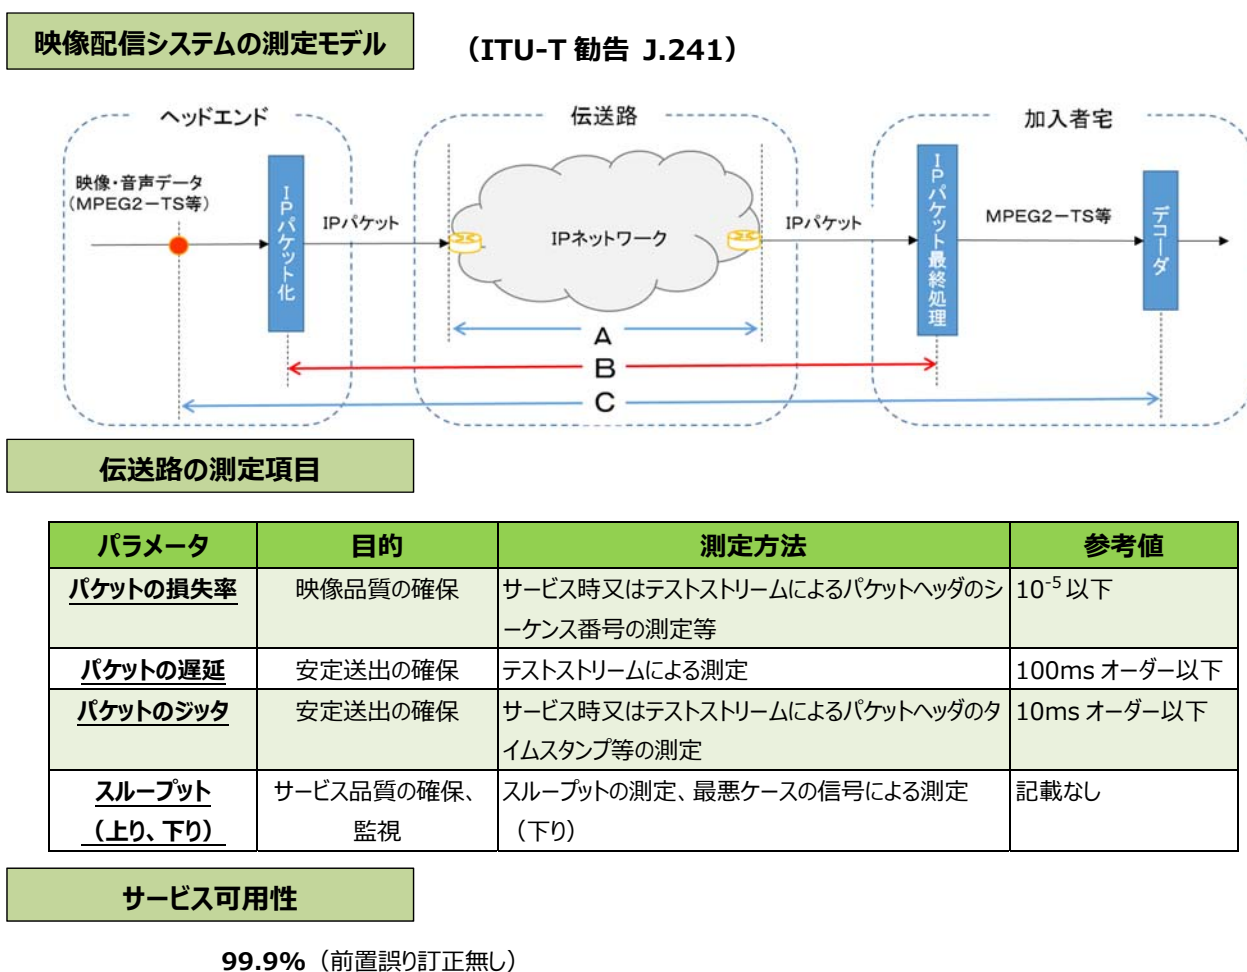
映像配信システムの測定モデル

（ITU-T 勧告 J.241）

ヘッドエンド

伝送路

加入者宅

映像・音声データ（MPEG2－TS等）

IPパケット化

IPパケット

IPネットワーク

IPパケット

IPパケット最終処理

MPEG2－TS等

デコーダ

A

B

C

伝送路の測定項目

| パラメータ | 目的 | 測定方法 | 参考値 |
|---|---|---|---|
| パケットの損失率 | 映像品質の確保 | サービス時又はテストストリームによるパケットヘッダのシーケンス番号の測定等 | $10^{-5}$ 以下 |
| パケットの遅延 | 安定送出の確保 | テストストリームによる測定 | 100ms オーダー以下 |
| パケットのジッタ | 安定送出の確保 | サービス時又はテストストリームによるパケットヘッダのタイムスタンプ等の測定 | 10ms オーダー以下 |
| スループット（上り、下り） | サービス品質の確保、監視 | スループットの測定、最悪ケースの信号による測定（下り） | 記載なし |

サービス可用性

99.9%（前置誤り訂正無し）